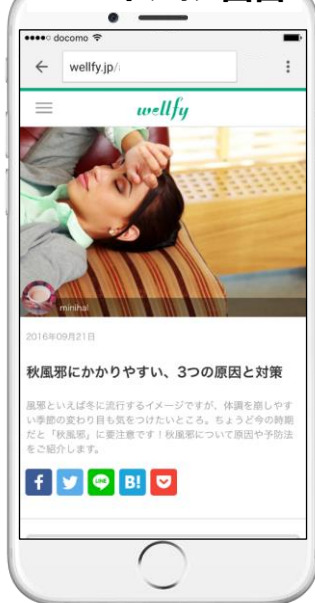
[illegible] 画面

●●●●○ docomo

wellfy.jp/

wellfy

minihal

2016年09月21日

秋風邪にかかりやすい、3つの原因と対策

風邪といえば冬に流行するイメージですが、体調を崩しやすい季節の変わり目も気をつけたいところ。ちょうど今の時期だと「秋風邪」に要注意です！秋風邪について原因や予防法をご紹介します。

f

LINE

B!